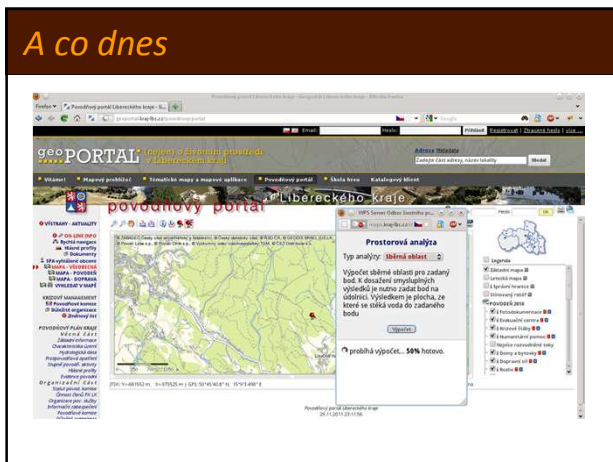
A co dnes

Firefox Povodňový portál Libereckého kraje - S...

geoportal.kraj-lbc.cz

Email: Heslo: Přihlásit Registrovat | Ztracené heslo

geoPORTAL (nejen) o životním prostředí v Libereckém kraji

Adresa Hledat

Zadejte část adresy, název lokality Hledat

Vítáme! Mapový prohlížeč Tématické mapy a mapové aplikace Povodňový portál Škola hrou Katalogový klient

povodňový portál Libereckého kraje

VÝSTRAHY - AKTUALITY
ON-LINE INFO
Rychlá navigace
Hlásné profily
Dokumenty
SPA vyhlášené obcemi
MAPA - VŠEOBECNÁ
MAPA - POVODEŇ
MAPA - SOUPRAVA
VYHLEDAT V MAPĚ

KRIZOVÝ MANAGEMENT
Povodňové komise
Složky organizace
Znalostní test

POVODŇOVÝ PLÁN KRAJE

WPS Server Odbor životního pr...

Prostorová analýza

Typ analýzy: Sběrná oblast

Výpočet sběrné oblasti pro zadaný bod. K dosažení smysluplných výsledků je nutno zadat bod na údolnici. Výsledkem je plocha, ze které se stéká voda do zadaného bodu

Výpočet

probíhá výpočet... 50% hotovo.

Legenda
Základní mapa
Letecká mapa
Správní hranice
Vodní toky
POVODŇ 2010

Povodňový portál Libereckého kraje
29.11.2011 23:11:56